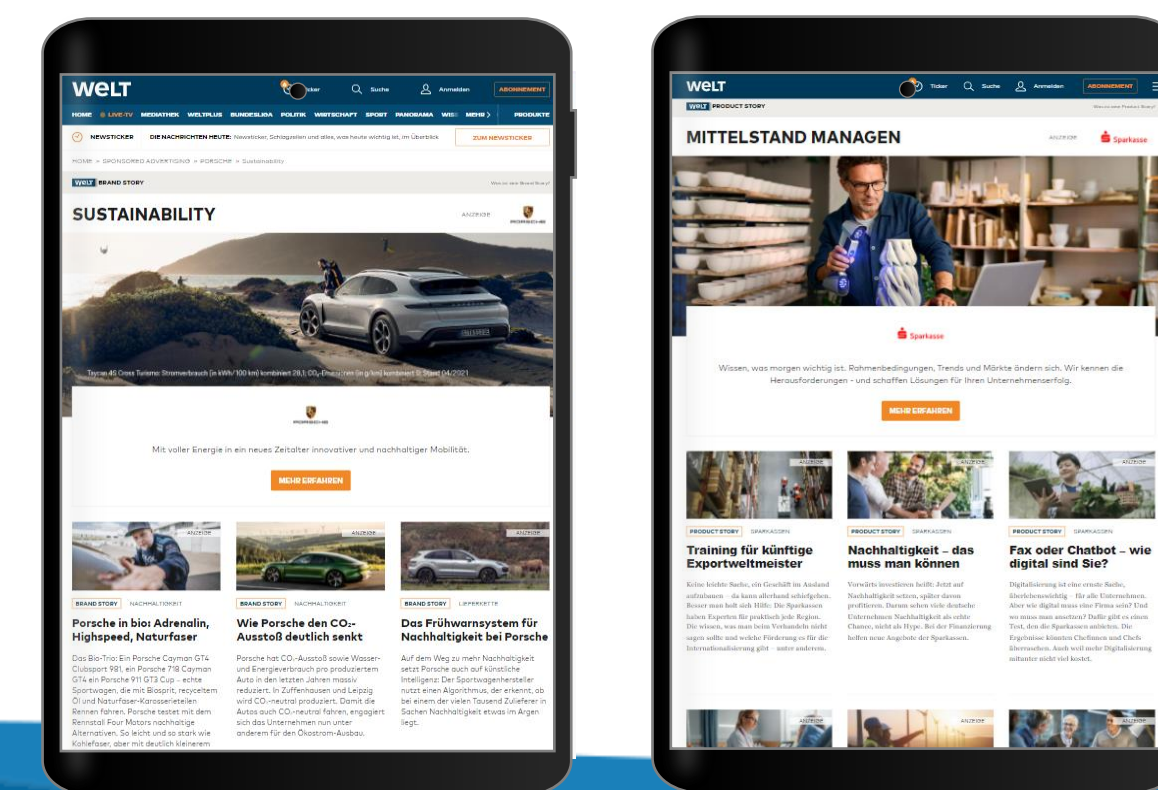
WELT

Ticker Suche Anmelden ABONNEMENT

HOME LIVE-TV MEDIATHEK WELTPLUS BUNDESLIGA POLITIK WIRTSCHAFT SPORT PANORAMA WISS MEHR PRODUKTE

NEWSTICKER DIE NACHRICHTEN HEUTE: Newsticker, Schlagzeilen und alles, was heute wichtig ist, im Überblick ZUM NEWSTICKER

HOME > SPONSORED ADVERTISING > PORSCHE > Sustainability

WELT BRAND STORY

SUSTAINABILITY

ANZEIGE PORSCHE

Taycan 4S Cross Turismo: Stromverbrauch (in kWh/100 km) kombiniert 28,1; $CO_2$-Emissionen (in g/km) kombiniert 0; Stand 04/2021

PORSCHE

Mit voller Energie in ein neues Zeitalter innovativer und nachhaltiger Mobilität.

MEHR ERFAHREN

ANZEIGE

BRAND STORY NACHHALTIGKEIT

Porsche in bio: Adrenalin, Highspeed, Naturfaser

Das Bio-Trio: Ein Porsche Cayman GT4 Clubsport 981, ein Porsche 718 Cayman GT4 ein Porsche 911 GT3 Cup – echte Sportwagen, die mit Biosprit, recyceltem Öl und Naturfaser-Karosserieteilen Rennen fahren. Porsche testet mit dem Rennstall Four Motors nachhaltige Alternativen. So leicht und so stark wie Kohlefaser, aber mit deutlich kleinerem

ANZEIGE

BRAND STORY NACHHALTIGKEIT

Wie Porsche den $CO_2$-Ausstoß deutlich senkt

Porsche hat $CO_2$-Ausstoß sowie Wasser- und Energieverbrauch pro produziertem Auto in den letzten Jahren massiv reduziert. In Zuffenhausen und Leipzig wird $CO_2$-neutral produziert. Damit die Autos auch $CO_2$-neutral fahren, engagiert sich das Unternehmen nun unter anderem für den Ökostrom-Ausbau.

ANZEIGE

BRAND STORY LIEFERKETTE

Das Frühwarnsystem für Nachhaltigkeit bei Porsche

Auf dem Weg zu mehr Nachhaltigkeit setzt Porsche auch auf künstliche Intelligenz: Der Sportwagenhersteller nutzt einen Algorithmus, der erkennt, ob bei einem der vielen Tausend Zulieferer in Sachen Nachhaltigkeit etwas im Argen liegt.

WELT

Ticker Suche Anmelden ABONNEMENT

WELT PRODUCT STORY

Was ist eine Product Story?

MITTELSTAND MANAGEN

ANZEIGE Sparkasse

Sparkasse

Wissen, was morgen wichtig ist. Rahmenbedingungen, Trends und Märkte ändern sich. Wir kennen die Herausforderungen - und schaffen Lösungen für Ihren Unternehmenserfolg.

MEHR ERFAHREN

ANZEIGE

PRODUCT STORY SPARKASSEN

Training für künftige Exportweltmeister

Keine leichte Sache, ein Geschäft im Ausland aufzubauen – da kann allerhand schiefgehen. Besser man holt sich Hilfe: Die Sparkassen haben Experten für praktisch jede Region. Die wissen, was man beim Verhandeln nicht sagen sollte und welche Förderung es für die Internationalisierung gibt – unter anderem.

ANZEIGE

PRODUCT STORY SPARKASSEN

Nachhaltigkeit – das muss man können

Vorwärts investieren heißt: Jetzt auf Nachhaltigkeit setzen, später davon profitieren. Darum sehen viele deutsche Unternehmen Nachhaltigkeit als echte Chance, nicht als Hype. Bei der Finanzierung helfen neue Angebote der Sparkassen.

ANZEIGE

PRODUCT STORY SPARKASSEN

Fax oder Chatbot – wie digital sind Sie?

Digitalisierung ist eine ernste Sache, überlebenswichtig – für alle Unternehmen. Aber wie digital muss eine Firma sein? Und wo muss man ansetzen? Dafür gibt es einen Test, den die Sparkassen anbieten. Die Ergebnisse könnten Chefinnen und Chefs überraschen. Auch weil mehr Digitalisierung mitunter nicht viel kostet.

ANZEIGE

ANZEIGE

ANZEIGE